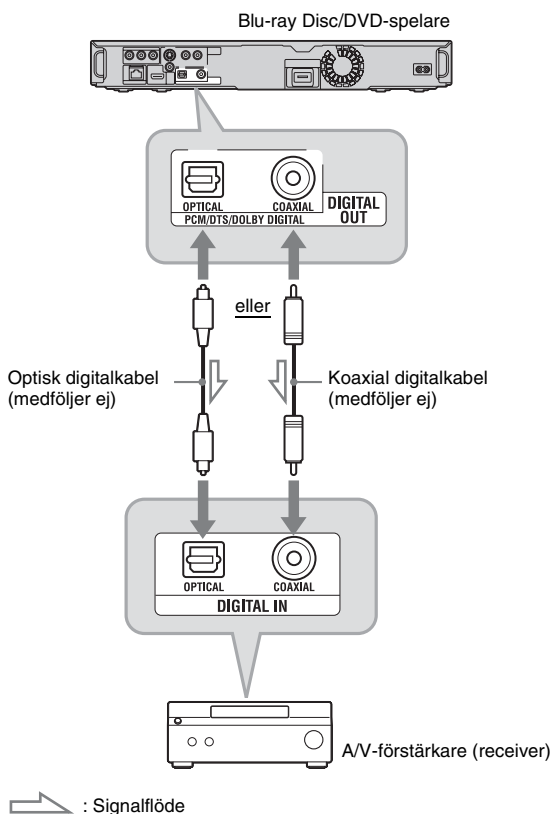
Blu-ray Disc/DVD-spelare

OPTICAL
COAXIAL
DIGITAL OUT
PCM/DTS/DOLBY DIGITAL

eller

Optisk digitalkabel (medföljer ej)

Koaxial digitalkabel (medföljer ej)

OPTICAL
COAXIAL
DIGITAL IN

A/V-förstärkare (receiver)

: Signalflöde